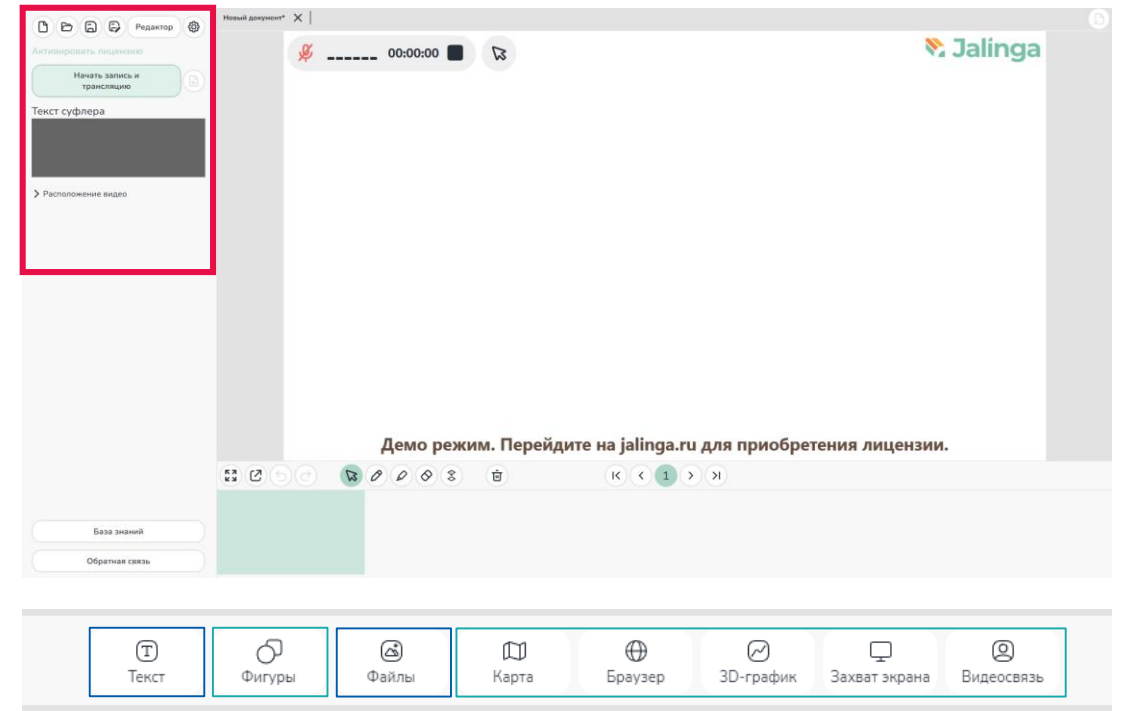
Редактор

Активировать лицензию

Начать запись и трансляцию

Текст суфлера

Расположение видео

База знаний

Обратная связь

Новый документ*

------ 00:00:00

Jalinga

Демо режим. Перейдите на jalinga.ru для приобретения лицензии.

1

Текст

Фигуры

Файлы

Карта

Браузер

3D-график

Захват экрана

Видеосвязь